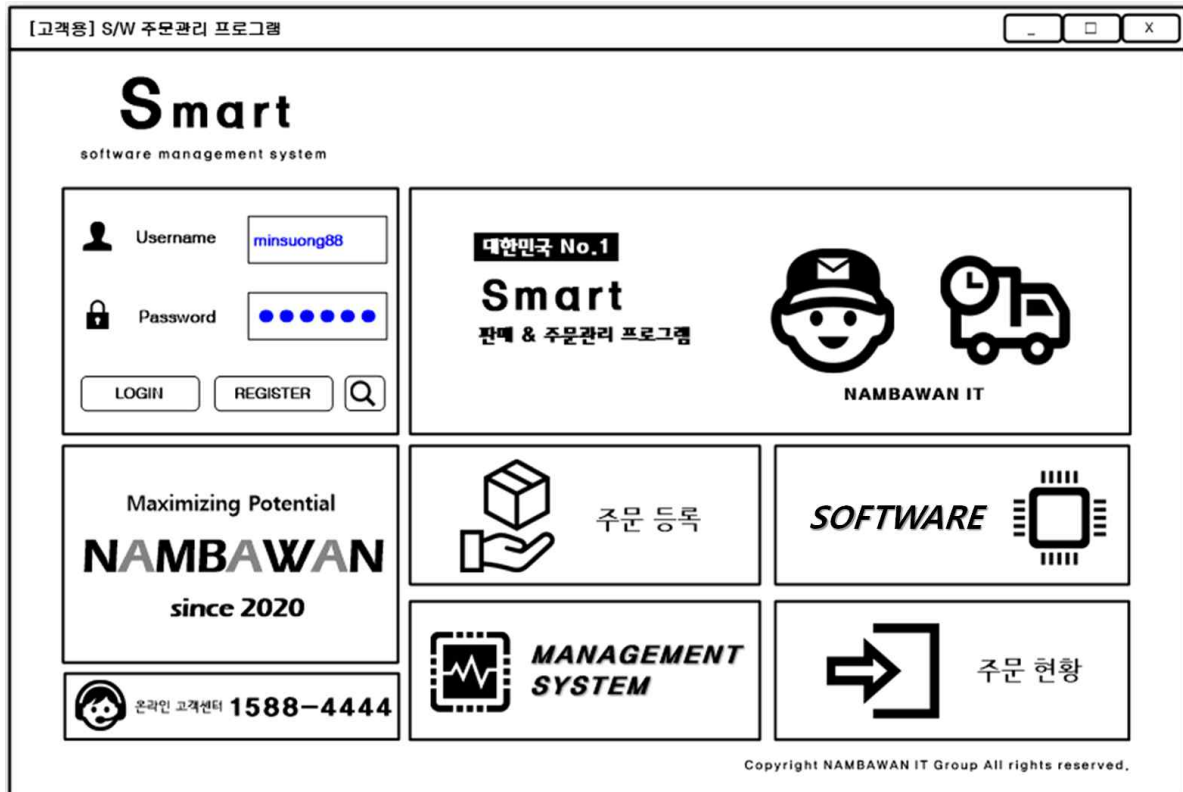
[고객용] S/W 주문관리 프로그램

_ □ X

Smart
software management system

Username minsuong88

Password ●●●●●●

LOGIN REGISTER

대한민국 No.1
Smart
판매 & 주문관리 프로그램

NAMBAWAN IT

Maximizing Potential
NAMBAWAN
since 2020

주문 등록

SOFTWARE

MANAGEMENT SYSTEM

주문 현황

온라인 고객센터 1588-4444

Copyright NAMBAWAN IT Group All rights reserved.